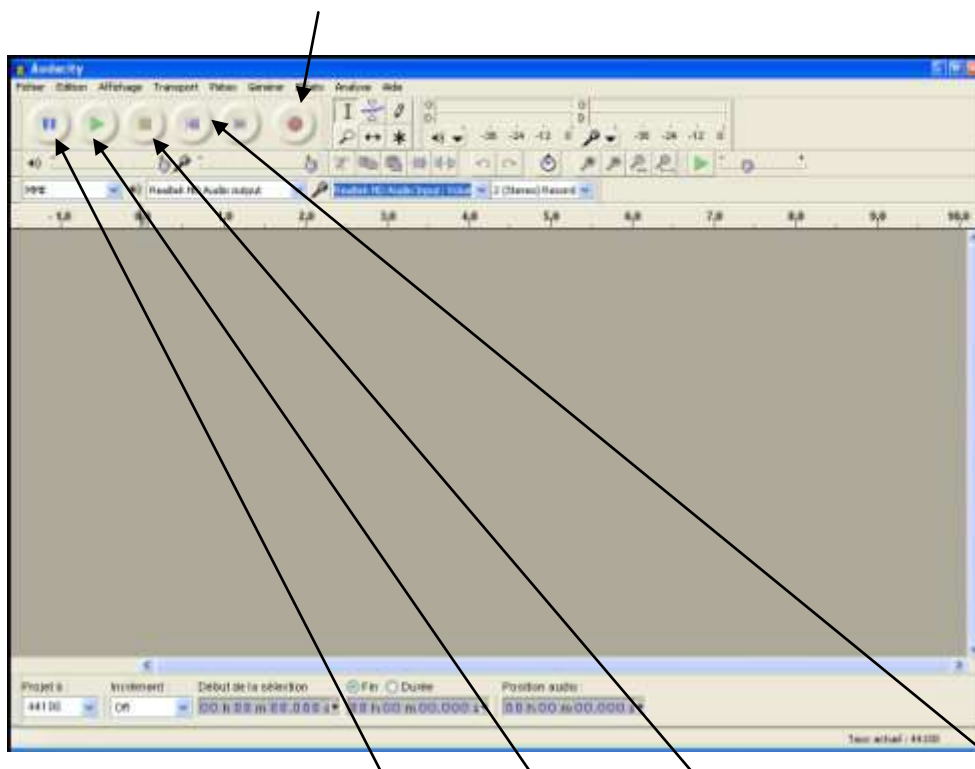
Audacity

Fichier Edition Affichage Transport Pistes Générer Effets Analyse Aide

-36 -24 -12 0 -36 -24 -12 0

MME Realtek HD Audio output Realtek HD Audio Input 2 (Stereo) Record

-1,0 0,0 1,0 2,0 3,0 4,0 5,0 6,0 7,0 8,0 9,0 10,0

Projet à 44100 Incrément Off Début de la sélection 00 h 00 m 00.000 s Fin Durée 00 h 00 m 00.000 s Position audio : 00 h 00 m 00.000 s

Taux actuel : 44100